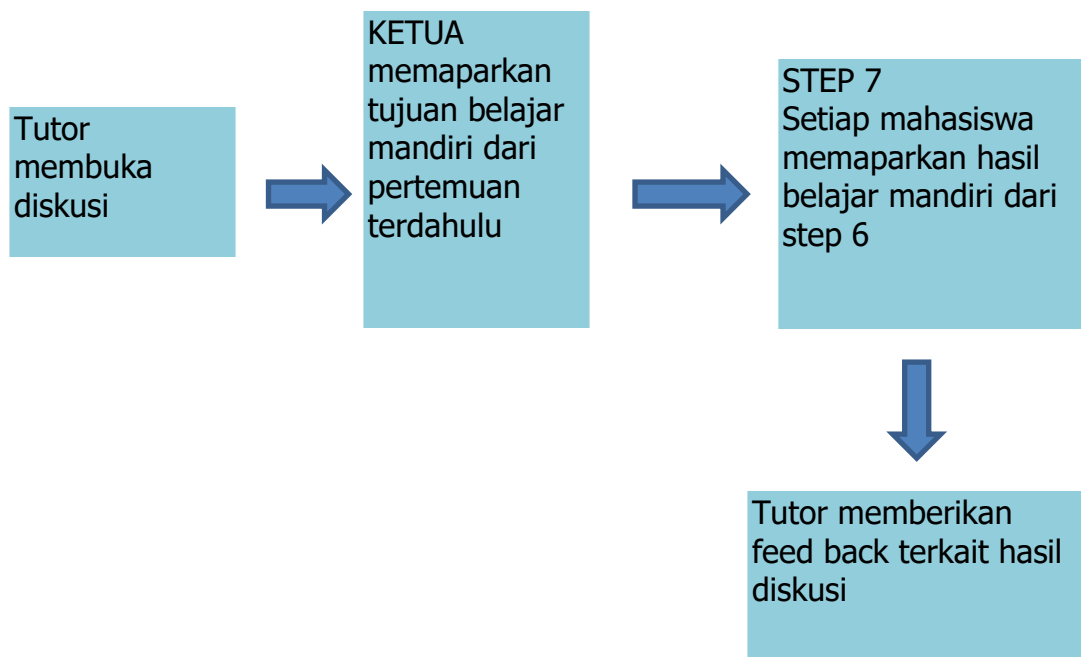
Tutor membuka diskusi

KETUA memaparkan tujuan belajar mandiri dari pertemuan terdahulu

STEP 7
Setiap mahasiswa memaparkan hasil belajar mandiri dari step 6

Tutor memberikan feed back terkait hasil diskusi